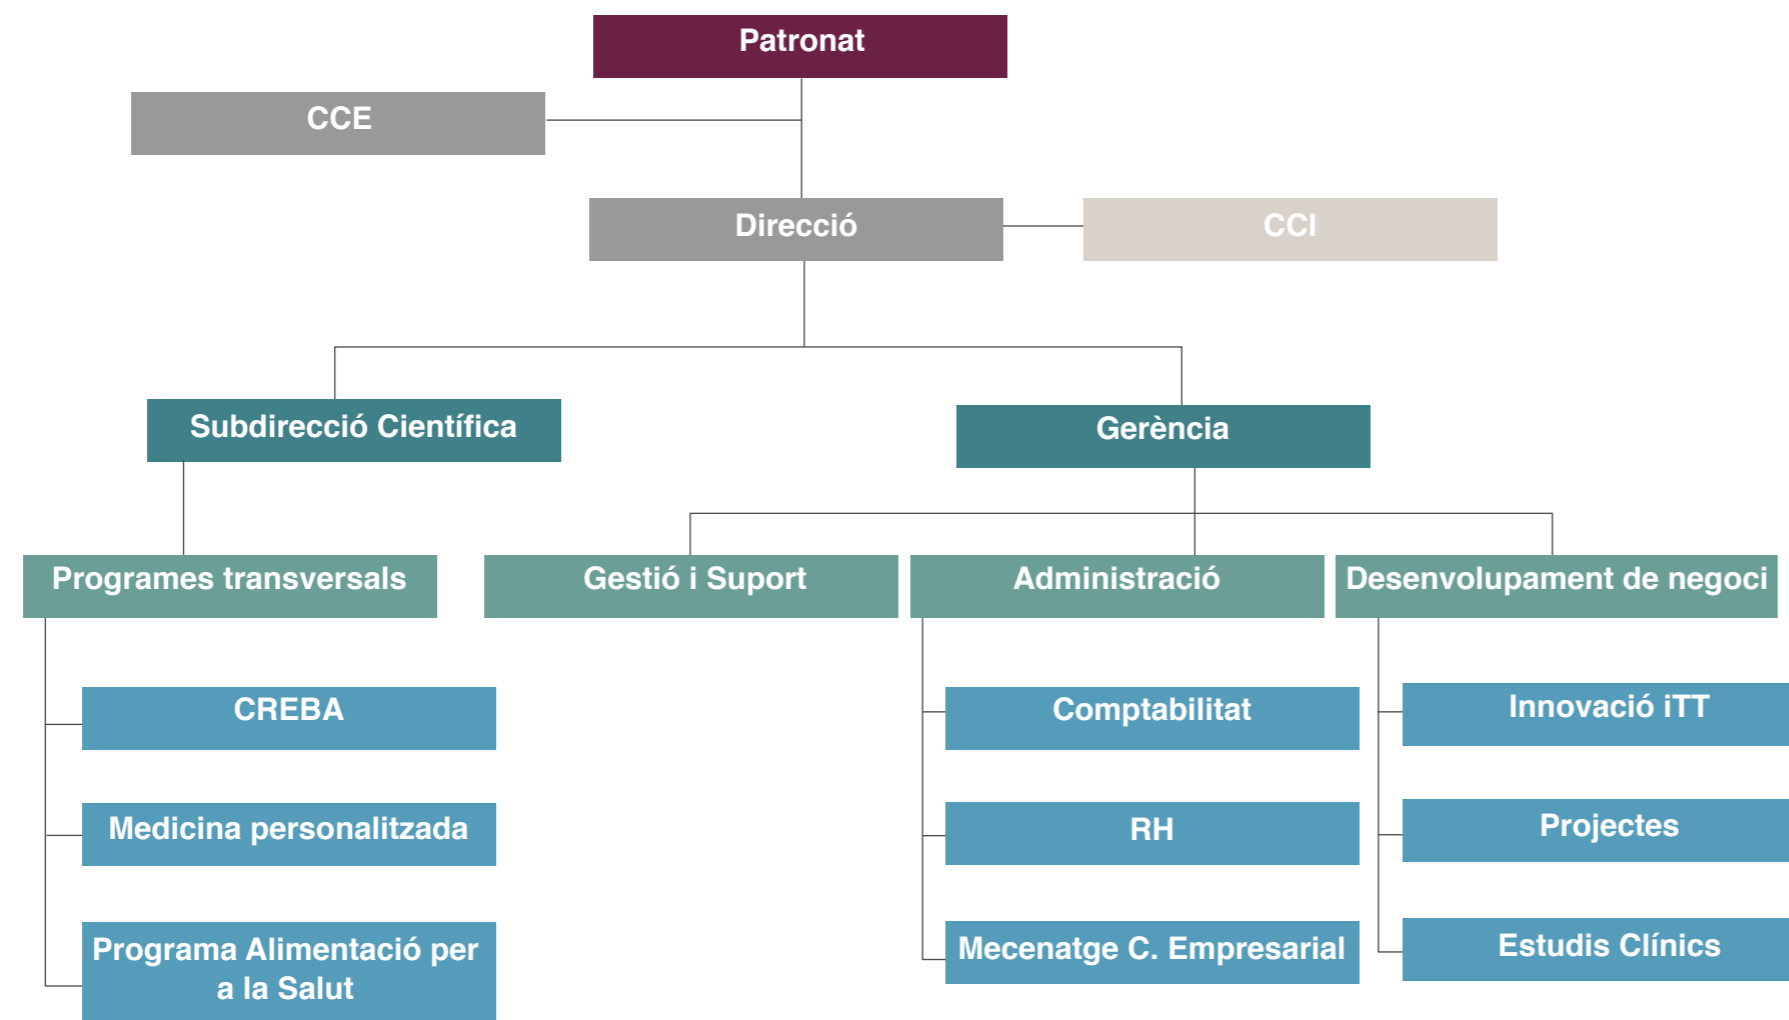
Patronat

CCE

Direcció

CCI

Subdirecció Científica

Gerència

Programes transversals

Gestió i Suport

Administració

Desenvolupament de negoci

CREBA

Medicina personalitzada

Programa Alimentació per a la Salut

Comptabilitat

RH

Mecenatge C. Empresarial

Innovació iTT

Projectes

Estudis Clínics